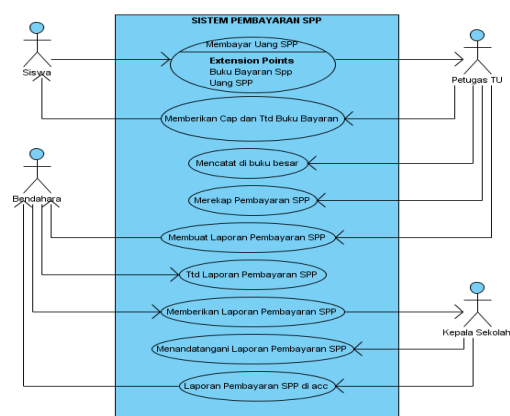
SISTEM PEMBAYARAN SPP

Siswa

Membayar Uang SPP
Extension Points
Buku Bayaran Spp
Uang SPP

Petugas TU

Memberikan Cap dan Ttd Buku Bayaran

Bendahara

Mencatat di buku besar

Merekap Pembayaran SPP

Membuat Laporan Pembayaran SPP

Ttd Laporan Pembayaran SPP

Memberikan Laporan Pembayaran SPP

Kepala Sekolah

Menandatangani Laporan Pembayaran SPP

Laporan Pembayaran SPP di acc